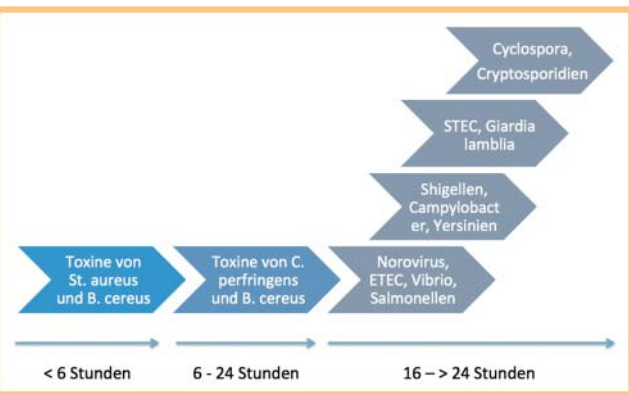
Cyclospora, Cryptosporidien

STEC, Giardia lamblia

Shigellen, Campylobacter, Yersinien

Toxine von St. aureus und B. cereus

Toxine von C. perfringens und B. cereus

Norovirus, ETEC, Vibrio, Salmonellen

< 6 Stunden

6 - 24 Stunden

16 – > 24 Stunden